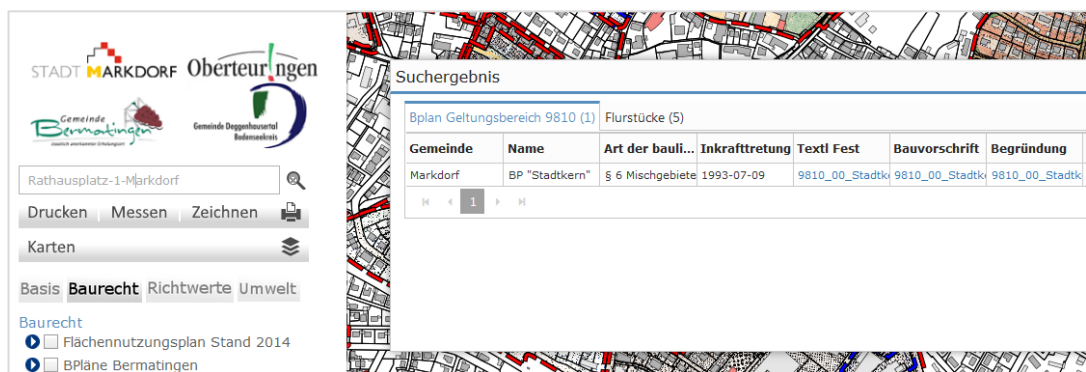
STADT MARKDORF

Oberteuringen

Gemeinde Bermatingen

staatlich anerkannter Erholungsort

Gemeinde Deggenhausertal Bodenseekreis

Rathausplatz-1-Markdorf

Drucken Messen Zeichnen

Karten

Basis Baurecht Richtwerte Umwelt

Baurecht

Flächennutzungsplan Stand 2014

BPläne Bermatingen

Suchergebnis

Bplan Geltungsbereich 9810 (1) Flurstücke (5)

| Gemeinde | Name | Art der bauli... | Inkrafttretung | Textl Fest | Bauvorschrift | Begründung |
|---|---|---|---|---|---|---|
| Markdorf | BP "Stadtkern" | § 6 Mischgebiete | 1993-07-09 | 9810_00_Stadtk | 9810_00_Stadtk | 9810_00_Stadtk |

1